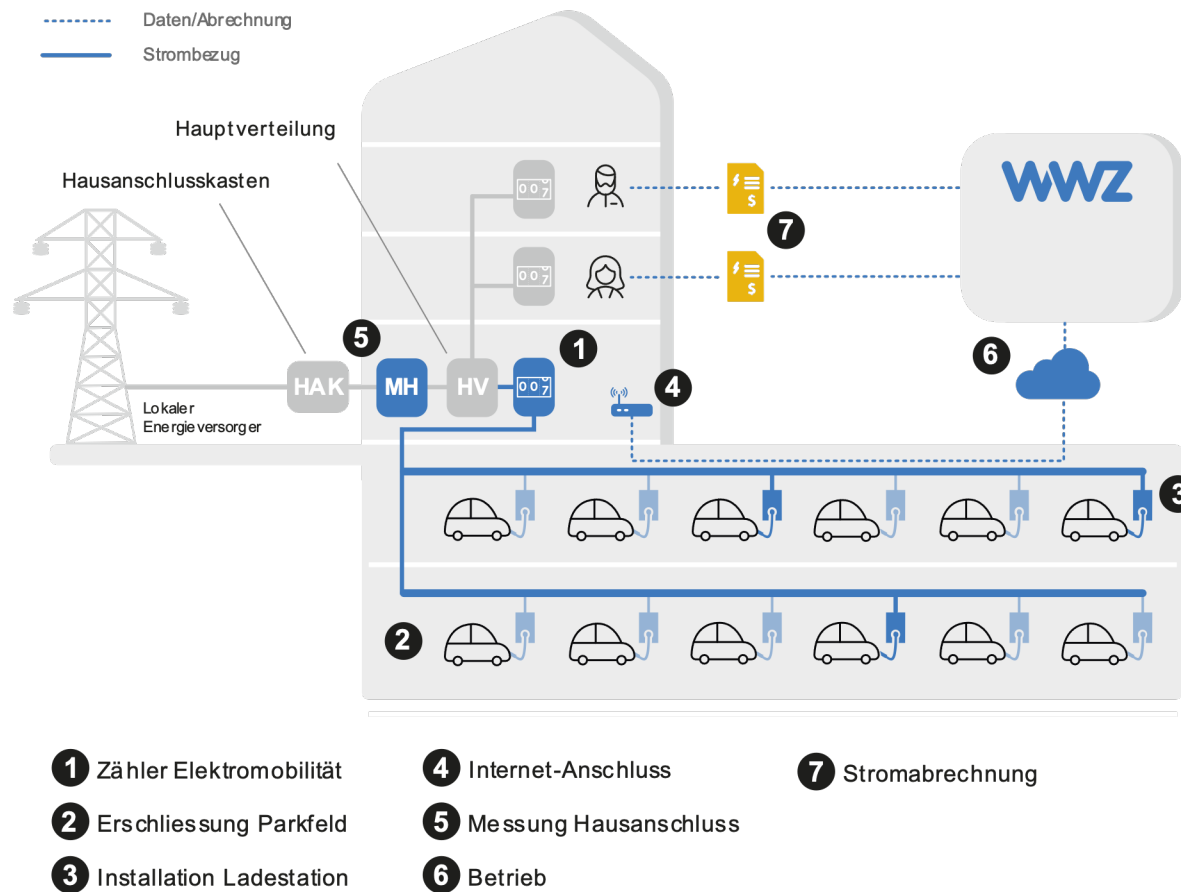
Daten/Abrechnung

Strombezug

Hauptverteilung

Hausanschlusskasten

WWZ

7

6

5

1

4

HAK

MH

HV

007

007

007

Lokaler Energieversorger

3

2

1 Zähler Elektromobilität

2 Erschliessung Parkfeld

3 Installation Ladestation

4 Internet-Anschluss

5 Messung Hausanschluss

6 Betrieb

7 Stromabrechnung